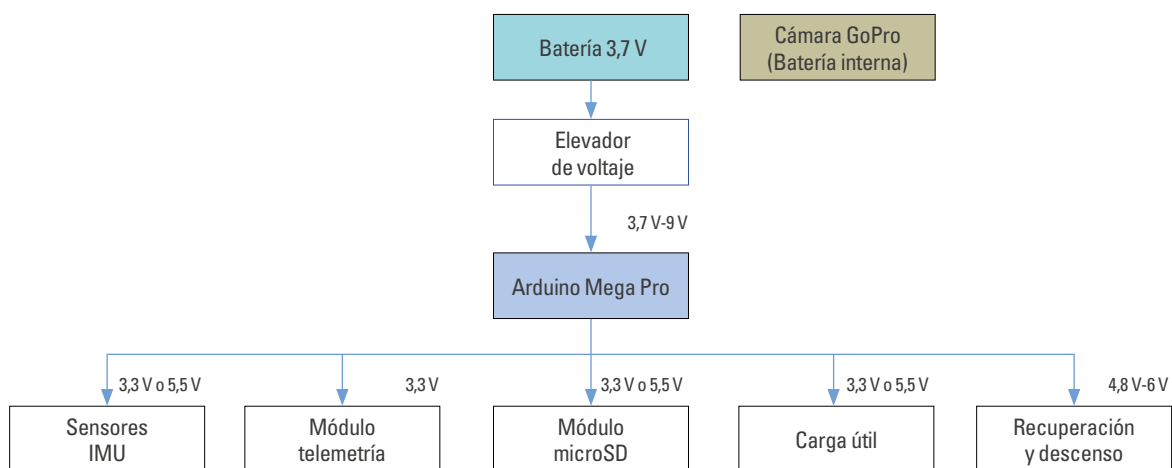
Batería 3,7 V

Cámara GoPro
(Batería interna)

Elevador
de voltaje

3,7 V-9 V

Arduino Mega Pro

3,3 V o 5,5 V

3,3 V

3,3 V o 5,5 V

3,3 V o 5,5 V

4,8 V-6 V

Sensores
IMU

Módulo
telemetría

Módulo
microSD

Carga útil

Recuperación
y descenso